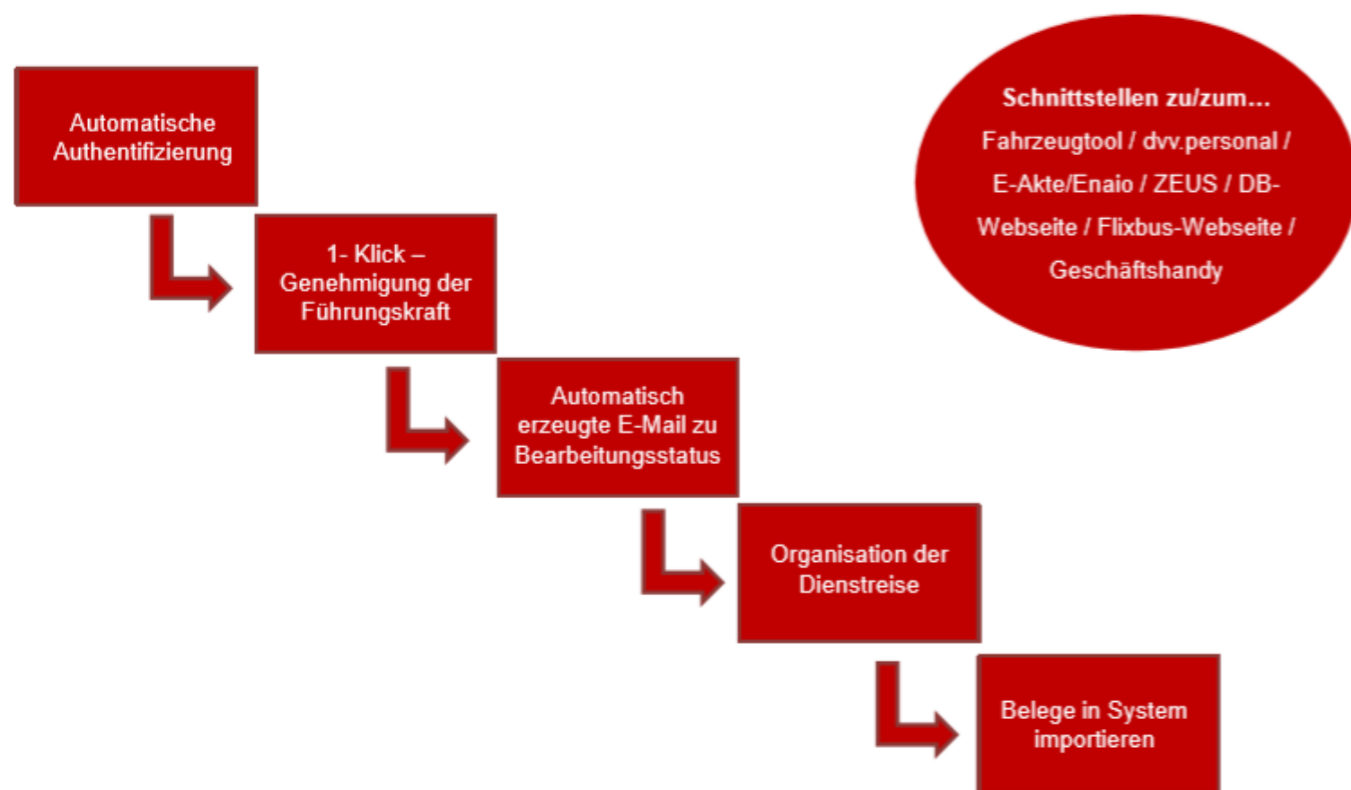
Automatische Authentifizierung

1- Klick – Genehmigung der Führungskraft

Automatisch erzeugte E-Mail zu Bearbeitungsstatus

Organisation der Dienstreise

Belege in System importieren

Schnittstellen zu/zum...
Fahrzeugtool / dvv.personal / E-Akte/Enaio / ZEUS / DB-Webseite / Flixbus-Webseite / Geschäftshandy